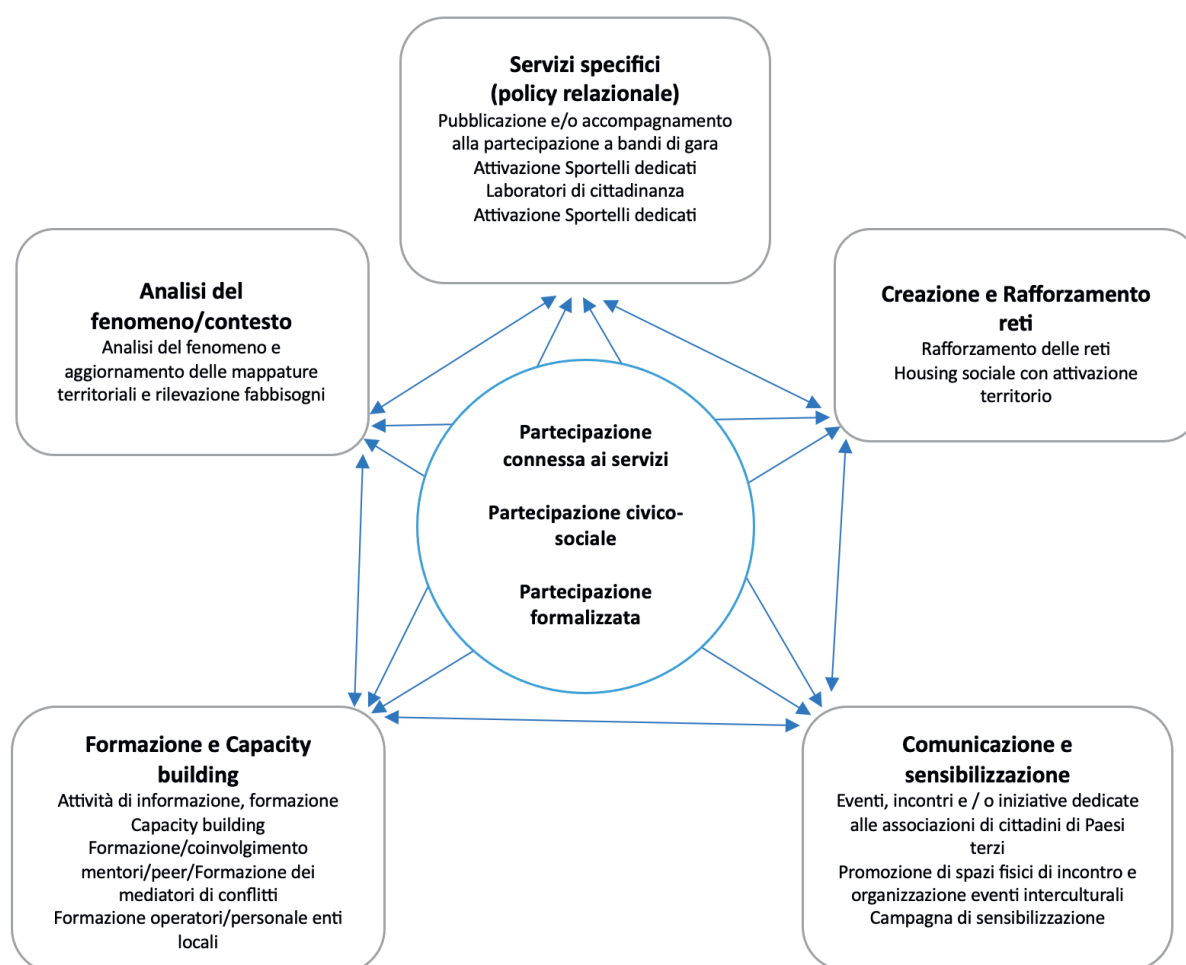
**Servizi specifici (policy relazionale)**
Pubblicazione e/o accompagnamento alla partecipazione a bandi di gara
Attivazione Sportelli dedicati
Laboratori di cittadinanza
Attivazione Sportelli dedicati

**Analisi del fenomeno/contesto**
Analisi del fenomeno e aggiornamento delle mappature territoriali e rilevazione fabbisogni

**Creazione e Rafforzamento reti**
Rafforzamento delle reti
Housing sociale con attivazione territorio

**Partecipazione connessa ai servizi**

**Partecipazione civico-sociale**

**Partecipazione formalizzata**

**Formazione e Capacity building**
Attività di informazione, formazione
Capacity building
Formazione/coinvolgimento mentori/peer/Formazione dei mediatori di conflitti
Formazione operatori/personale enti locali

**Comunicazione e sensibilizzazione**
Eventi, incontri e / o iniziative dedicate alle associazioni di cittadini di Paesi terzi
Promozione di spazi fisici di incontro e organizzazione eventi interculturali
Campagna di sensibilizzazione